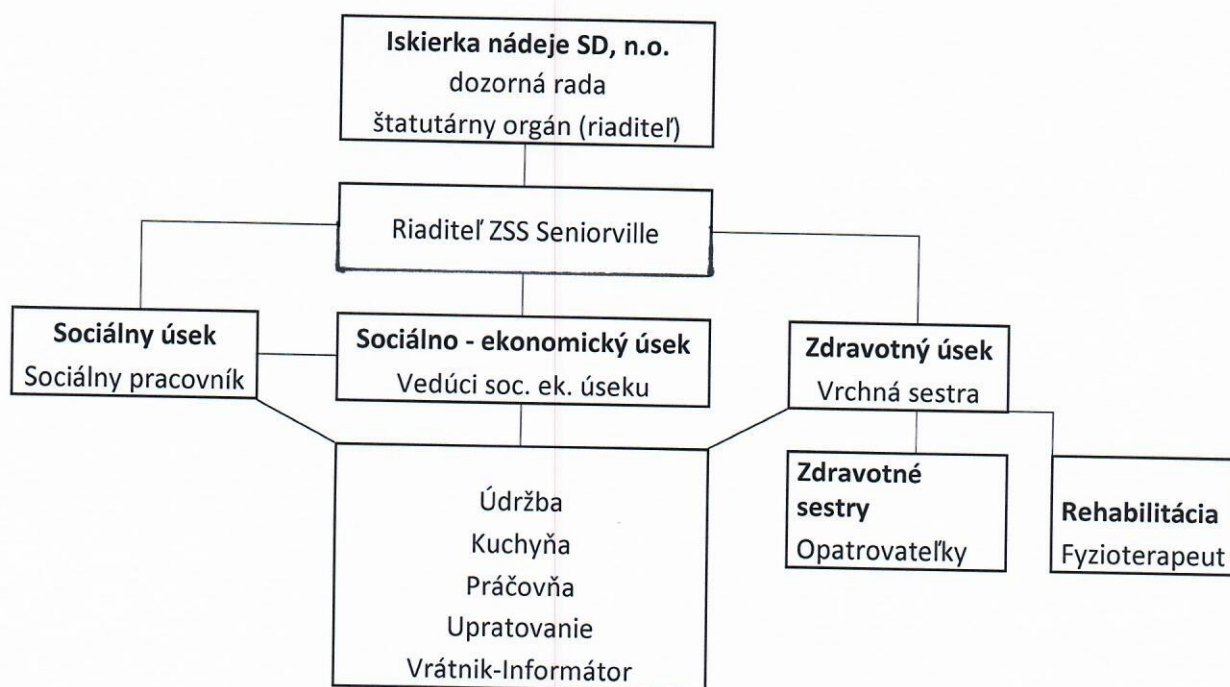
Iskierka nádeje SD, n.o.
dozorná rada
štatutárny orgán (riaditeľ)

Riaditeľ ZSS Seniorville

Sociálny úsek
Sociálny pracovník

Sociálno - ekonomický úsek
Vedúci soc. ek. úseku

Zdravotný úsek
Vrchná sestra

Údržba
Kuchyňa
Práčovňa
Upratovanie
Vrátnik-Informátor

Zdravotné sestry
Opatrovateľky

Rehabilitácia
Fyzioterapeut